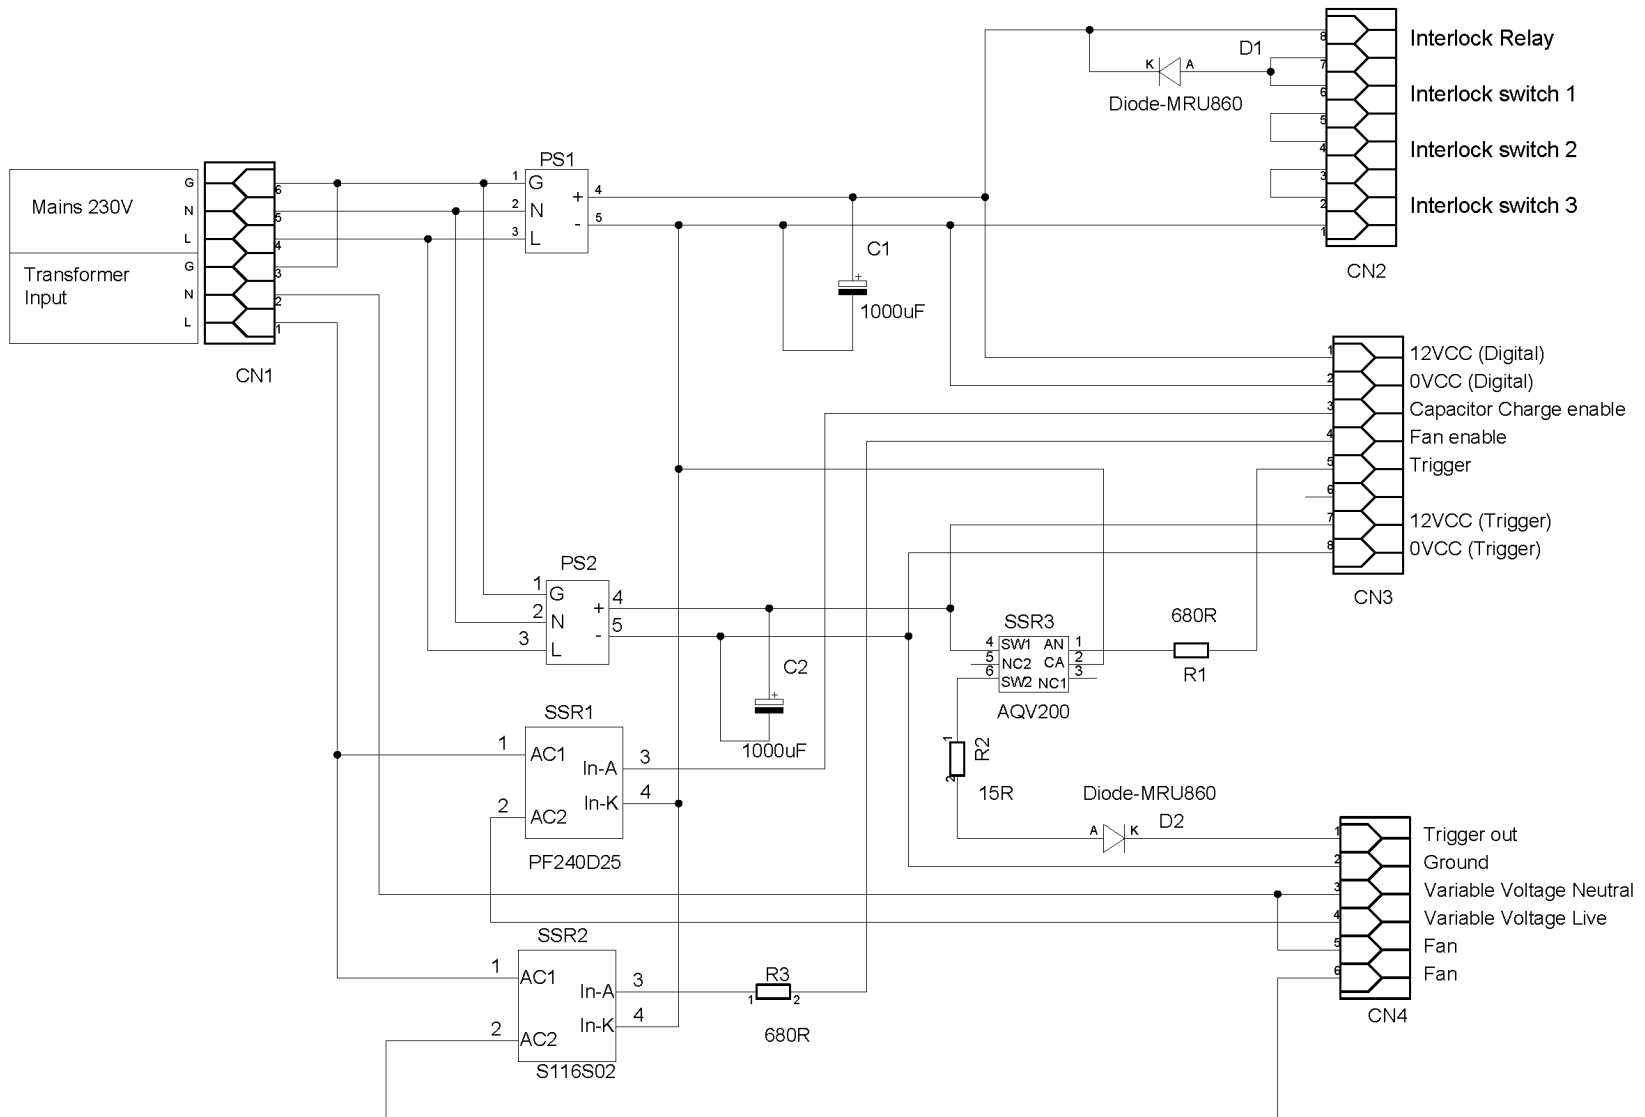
Interlock Relay
D1
K A
Diode-MRU860
Interlock switch 1
Interlock switch 2
Interlock switch 3
8
7
6
5
4
3
2
1
CN2

Mains 230V
G
N
L
Transformer Input
G
N
L
6
5
4
3
2
1
CN1

PS1
1 G
2 N
3 L
+ 4
- 5

C1
1000uF

12VCC (Digital)
0VCC (Digital)
Capacitor Charge enable
Fan enable
Trigger
12VCC (Trigger)
0VCC (Trigger)
1
2
3
4
5
6
7
8
CN3

PS2
1 G
2 N
3 L
+ 4
- 5

C2
1000uF

SSR3
4 SW1
5 NC2
6 SW2
AN 1
CA 2
NC1 3
AQV200

680R
R1

R2
1
2
15R

Diode-MRU860
A K
D2

SSR1
1 AC1
2 AC2
In-A 3
In-K 4
PF240D25

Trigger out
Ground
Variable Voltage Neutral
Variable Voltage Live
Fan
Fan
1
2
3
4
5
6
CN4

SSR2
1 AC1
2 AC2
In-A 3
In-K 4
S116S02

R3
1 2
680R